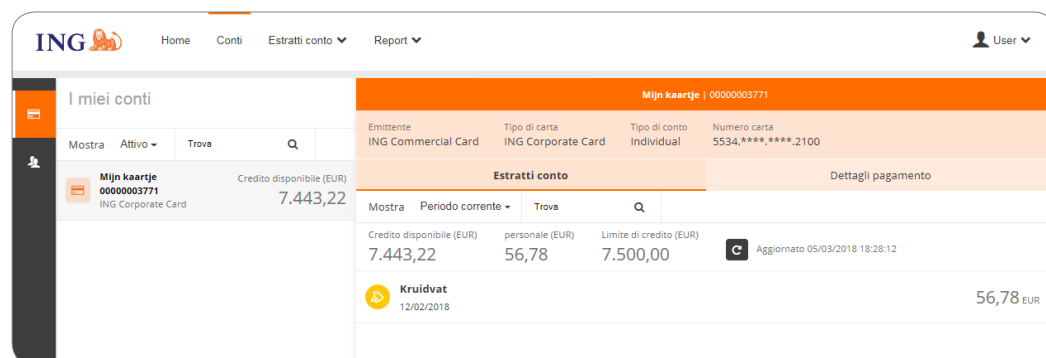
ING

Home Conti Estratti conto Report

User

I miei conti

Mostra Attivo Trova

Mijn kaartje
00000003771
ING Corporate Card

Credito disponibile (EUR)
7.443,22

Mijn kaartje | 00000003771

Emittente
ING Commercial Card

Tipo di carta
ING Corporate Card

Tipo di conto
Individual

Numero carta
5534.****.****.2100

Estratti conto

Dettagli pagamento

Mostra Periodo corrente Trova

Credito disponibile (EUR)
7.443,22

personale (EUR)
56,78

Limite di credito (EUR)
7.500,00

Aggiornato 05/03/2018 18:28:12

Kruidvat
12/02/2018

56,78 EUR